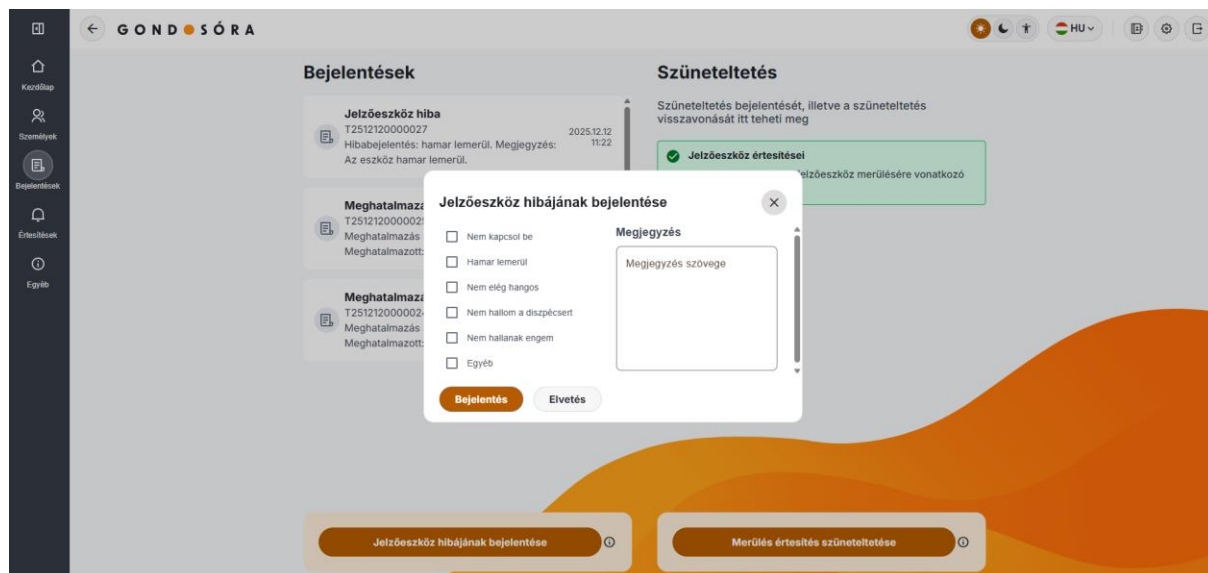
GONDOSÓRA

HU

Kezdőlap
Személyek
Bejelentések
Értesítések
Egyéb

Bejelentések

Jelzőeszköz hiba
T2512120000027
2025.12.12 11:22
Hibabejelentés: hamar lemerül. Megjegyzés: Az eszköz hamar lemerül.

Meghatalmaza
T25121200000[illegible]
Meghatalmazás
Meghatalmazott:

Meghatalmaza
T25121200000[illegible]
Meghatalmazás
Meghatalmazott:

Szüneteltetés

Szüneteltetés bejelentését, illetve a szüneteltetés visszavonását itt teheti meg

Jelzőeszköz értesítései
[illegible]elzőeszköz merülésére vonatkozó

Jelzőeszköz hibájának bejelentése

Nem kapcsol be
Hamar lemerül
Nem elég hangos
Nem hallom a diszpécsert
Nem hallanak engem
Egyéb

Megjegyzés
Megjegyzés szövege

Bejelentés
Elvetés

Jelzőeszköz hibájának bejelentése
Merülés értesítés szüneteltetése